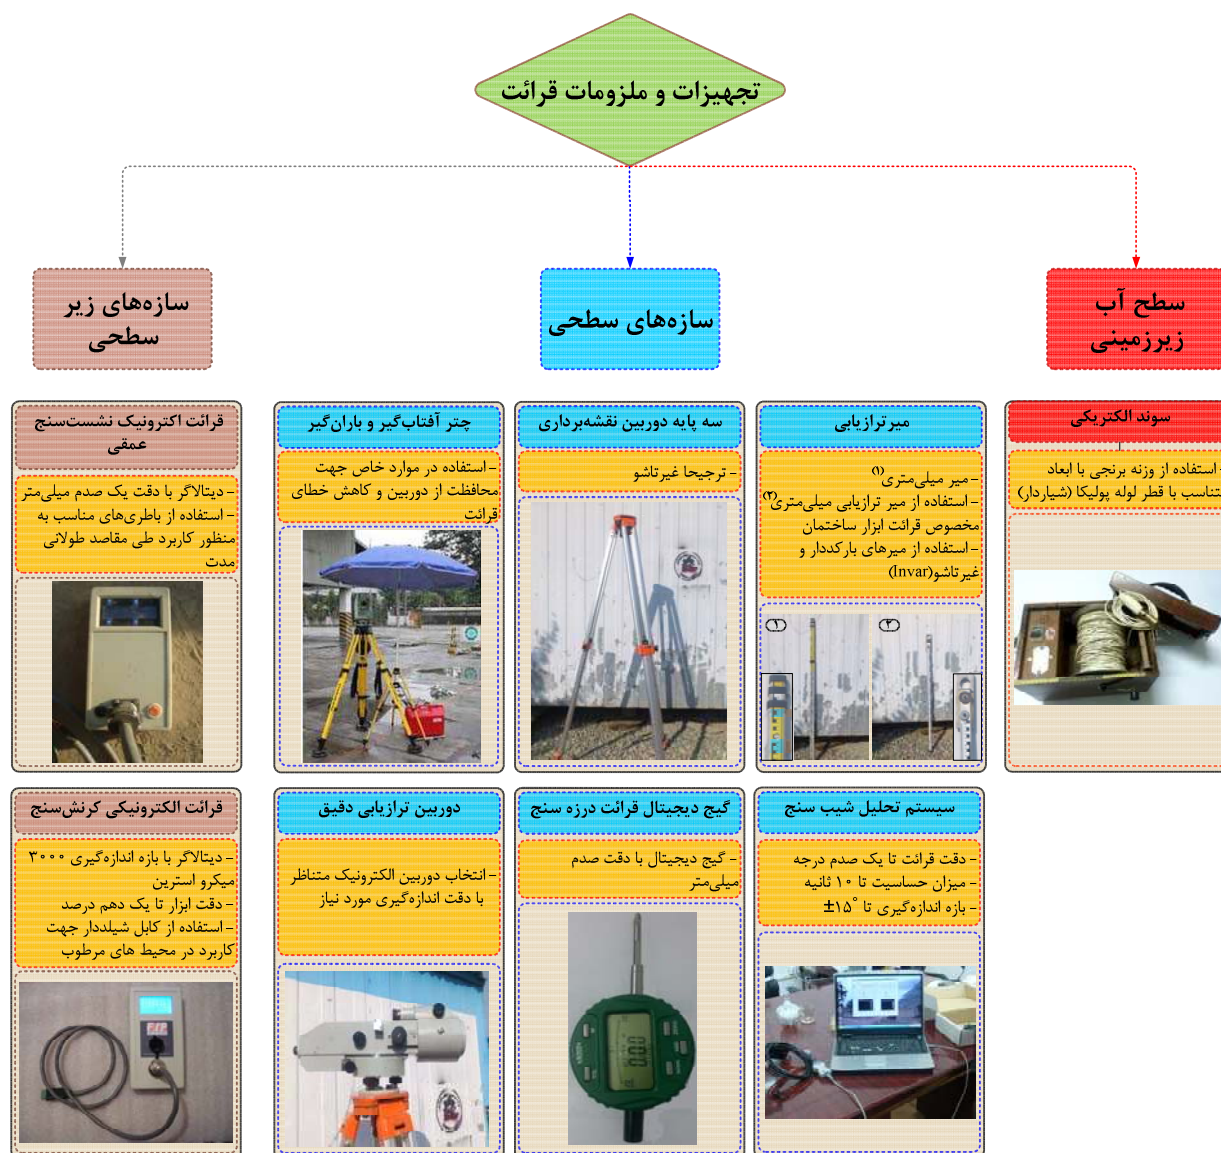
تجهیزات و ملزومات قرائت

سازه‌های زیر سطحی

سازه‌های سطحی

سطح آب زیرزمینی

سوند الکتریکی

- استفاده از وزنه برنجی با ابعاد متناسب با قطر لوله پولیکا (شیاردار)

میرترازیابی

- میر میلی‌متری$^{(1)}$
- استفاده از میر ترازیابی میلی‌متری$^{(2)}$ مخصوص قرائت ابزار ساختمان
- استفاده از میرهای بارکددار و غیرتاشو(Invar)

۱ ۲

سه پایه دوربین نقشه‌برداری

- ترجیحا غیرتاشو

چتر آفتاب‌گیر و باران‌گیر

- استفاده در موارد خاص جهت محافظت از دوربین و کاهش خطای قرائت

قرائت اکترونیک نشست‌سنج عمقی

- دیتالاگر با دقت یک صدم میلی‌متر
- استفاده از باطری‌های مناسب به منظور کاربرد طی مقاصد طولانی مدت

سیستم تحلیل شیب سنج

- دقت قرائت تا یک صدم درجه
- میزان حساسیت تا ۱۰ ثانیه
- بازه اندازه‌گیری تا $\pm15^{\circ}$

گیج دیجیتال قرائت درزه سنج

- گیج دیجیتال با دقت صدم میلی‌متر

دوربین ترازیابی دقیق

- انتخاب دوربین الکترونیک متناظر با دقت اندازه‌گیری مورد نیاز

قرائت الکترونیکی کرنش‌سنج

- دیتالاگر با بازه اندازه‌گیری ۳۰۰۰ میکرو استرین
- دقت ابزار تا یک دهم درصد
- استفاده از کابل شیلددار جهت کاربرد در محیط های مرطوب